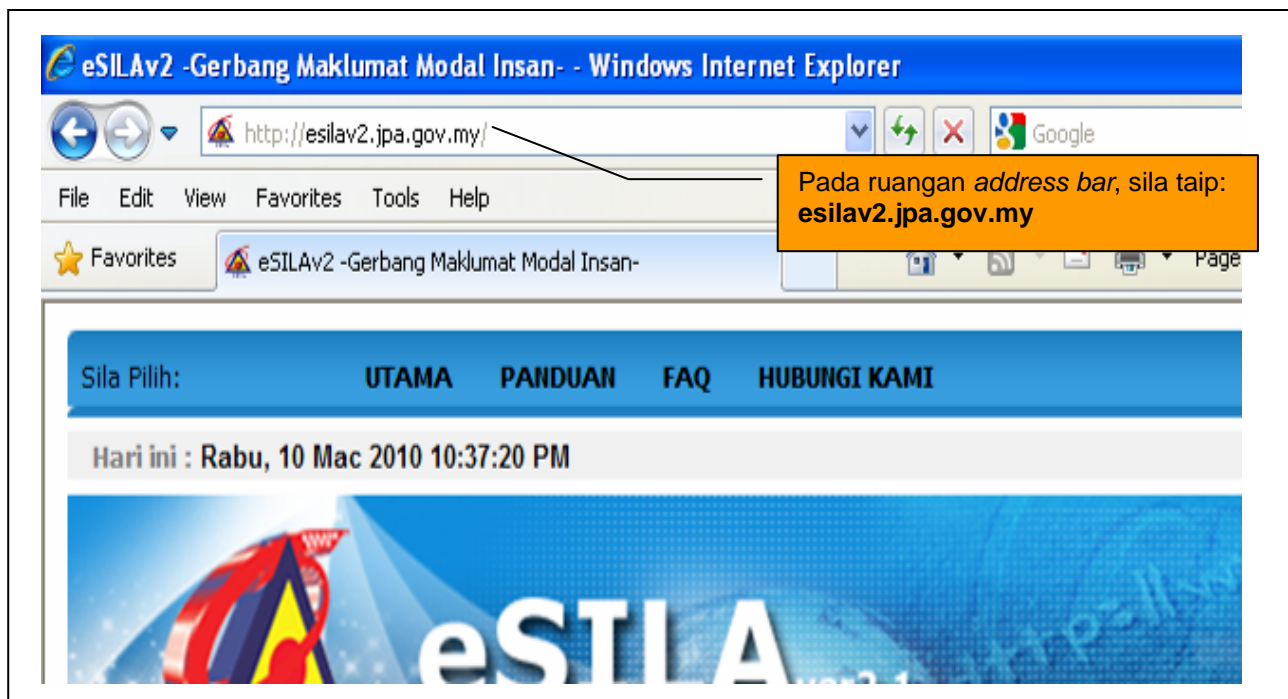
eSILAv2 -Gerbang Maklumat Modal Insan- - Windows Internet Explorer

http://esilav2.jpa.gov.my/

Google

File Edit View Favorites Tools Help

Pada ruangan *address bar*, sila taip: **esilav2.jpa.gov.my**

Favorites

eSILAv2 -Gerbang Maklumat Modal Insan-

Page

Sila Pilih: UTAMA PANDUAN FAQ HUBUNGI KAMI

Hari ini : Rabu, 10 Mac 2010 10:37:20 PM

eSILA ver2.1